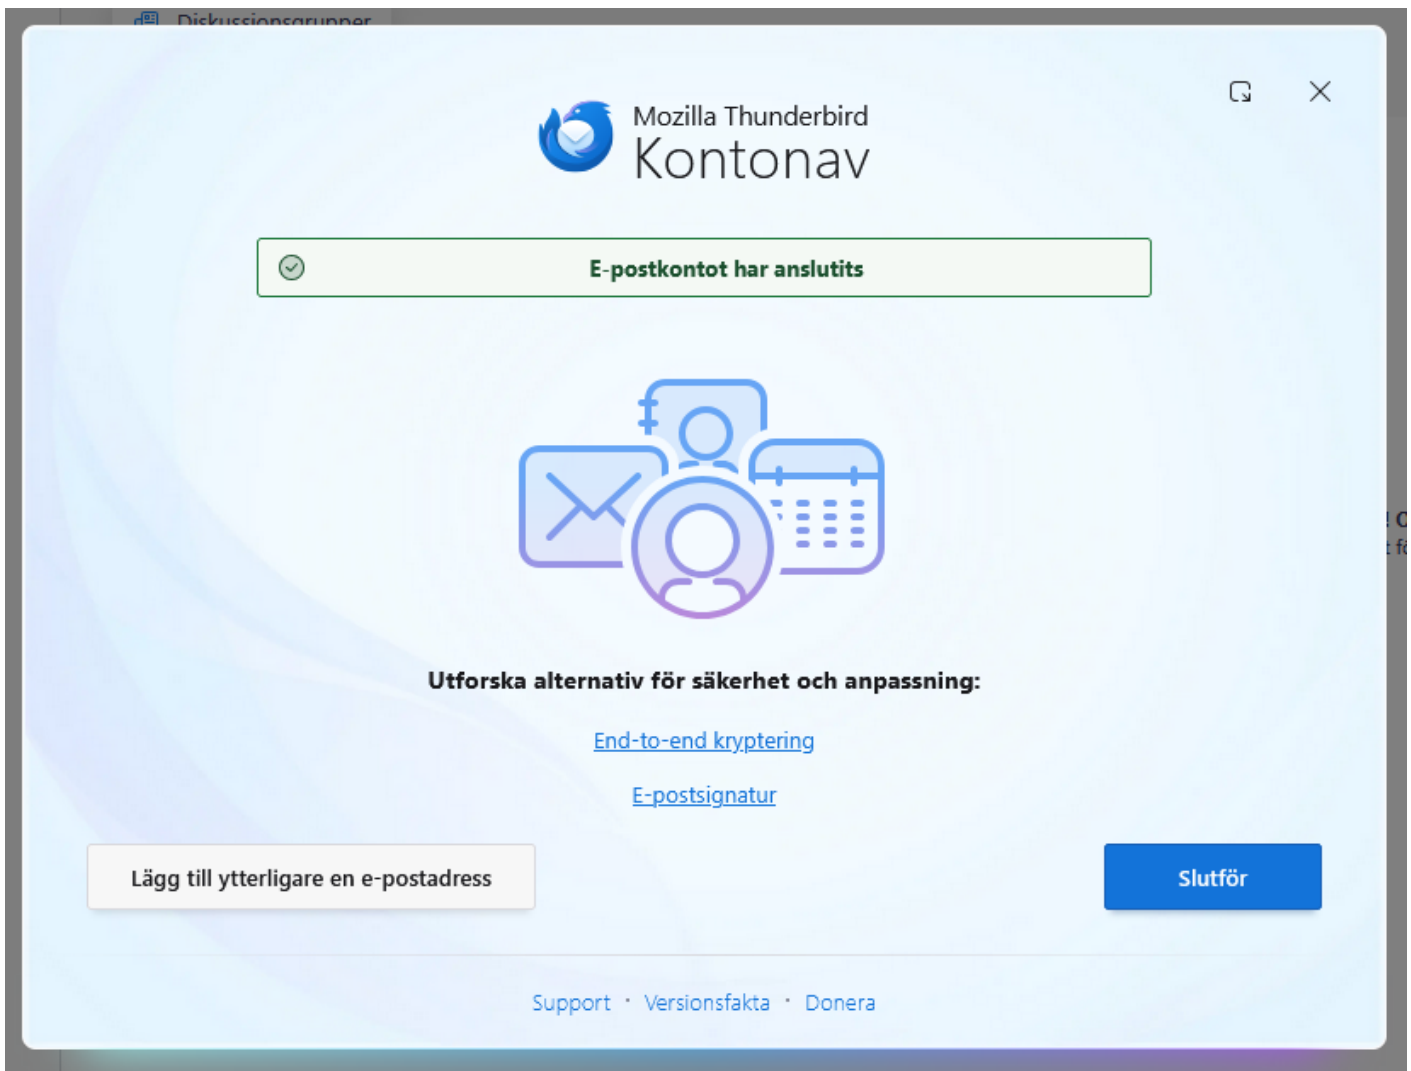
Diskussionsgrupper

Mozilla Thunderbird
Kontonav

E-postkontot har anslutits

Utforska alternativ för säkerhet och anpassning:

End-to-end kryptering

E-postsignatur

Lägg till ytterligare en e-postadress

Slutför

Support · Versionsfakta · Donera